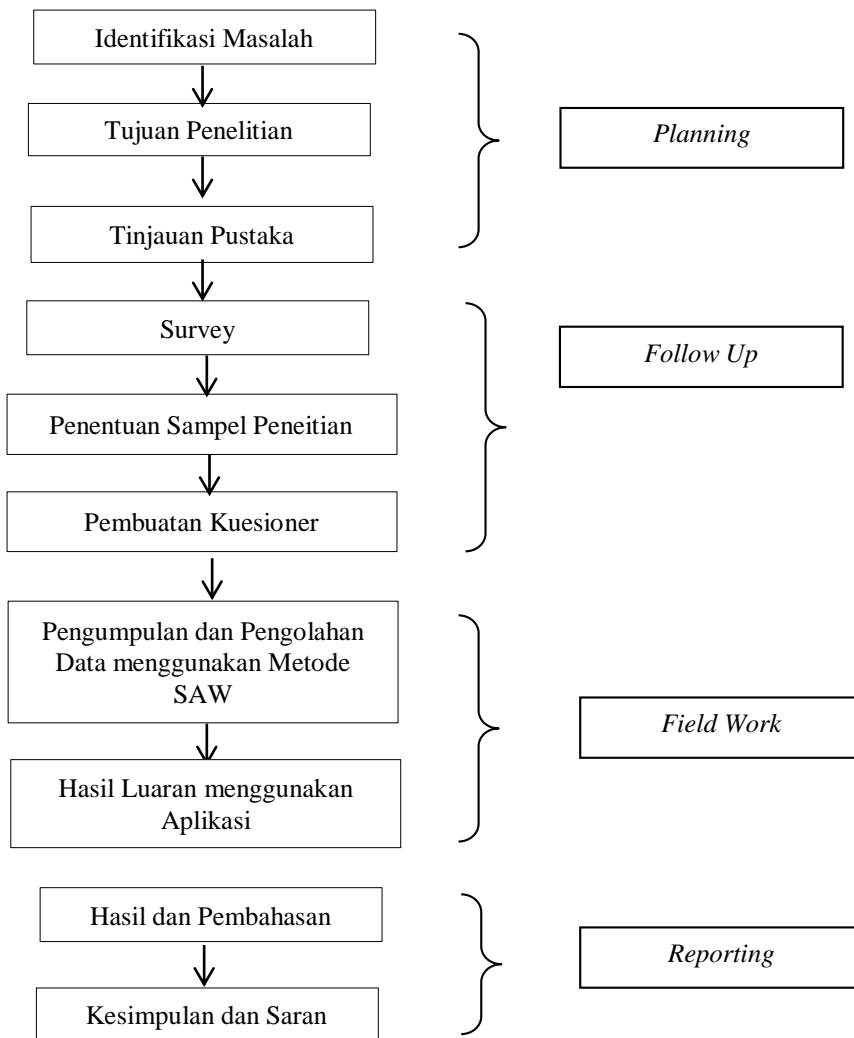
Identifikasi Masalah

Tujuan Penelitian

Tinjauan Pustaka

*Planning*

Survey

Penentuan Sampel Peneitian

Pembuatan Kuesioner

*Follow Up*

Pengumpulan dan Pengolahan Data menggunakan Metode SAW

Hasil Luaran menggunakan Aplikasi

*Field Work*

Hasil dan Pembahasan

Kesimpulan dan Saran

*Reporting*